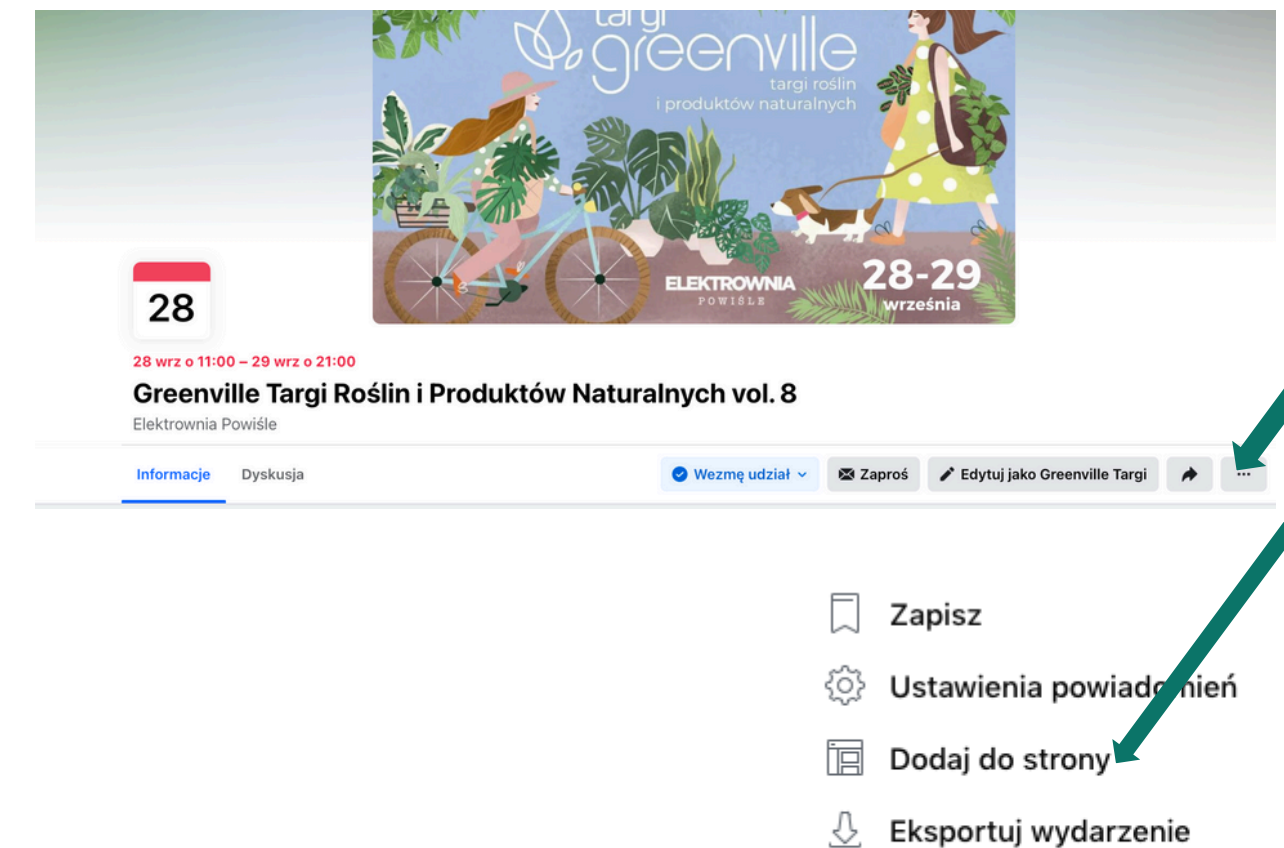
targi greenville
targi roślin i produktów naturalnych

ELEKTROWNIA POWIŚLE

28-29 września

28

28 wrz o 11:00 – 29 wrz o 21:00

Greenville Targi Roślin i Produktów Naturalnych vol. 8

Elektrownia Powiśle

Informacje Dyskusja

Wezmę udział Zaproś Edytuj jako Greenville Targi ...

Zapisz

Ustawienia powiadomień

Dodaj do strony

Eksportuj wydarzenie